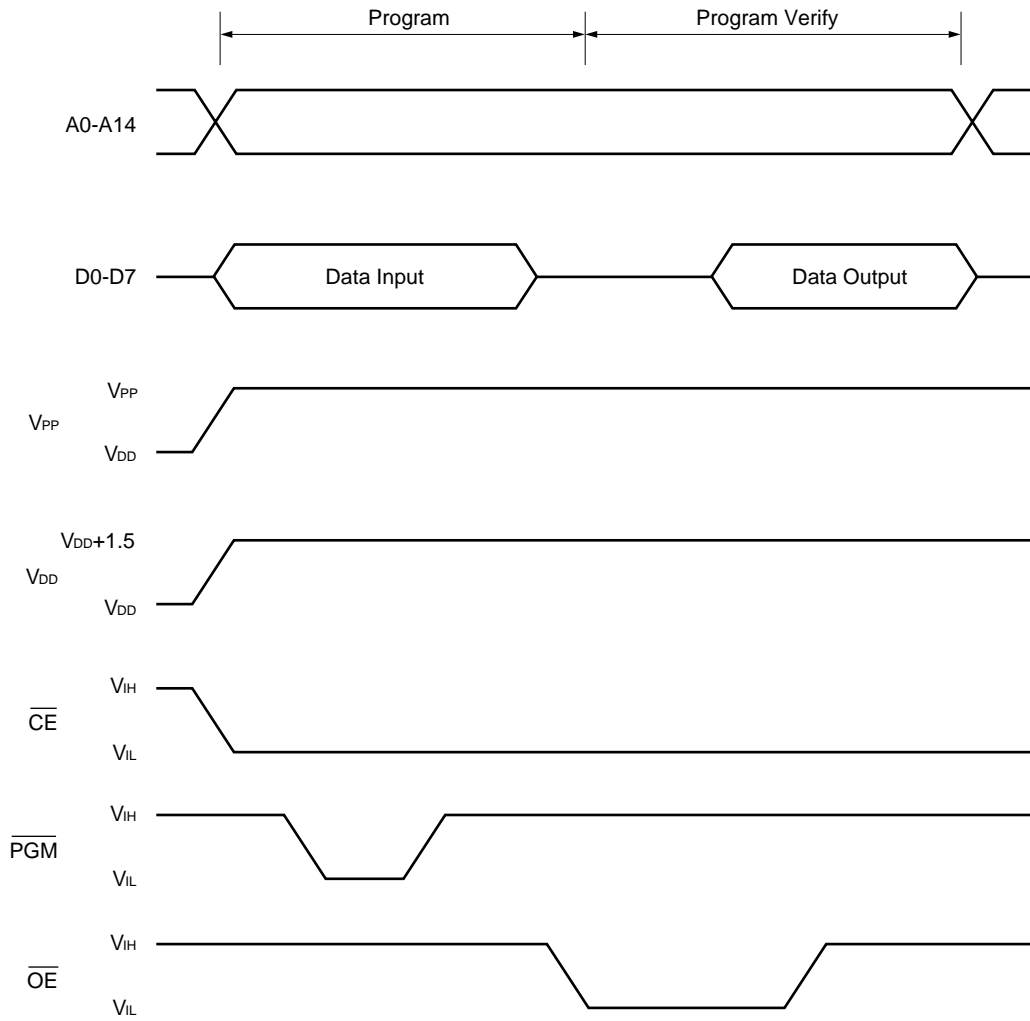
Program

Program Verify

A0-A14

D0-D7

Data Input

Data Output

$V_{PP}$

$V_{PP}$

$V_{DD}$

$V_{DD}+1.5$

$V_{DD}$

$V_{DD}$

$V_{IH}$

$\overline{CE}$

$V_{IL}$

$V_{IH}$

$\overline{PGM}$

$V_{IL}$

$V_{IH}$

$\overline{OE}$

$V_{IL}$